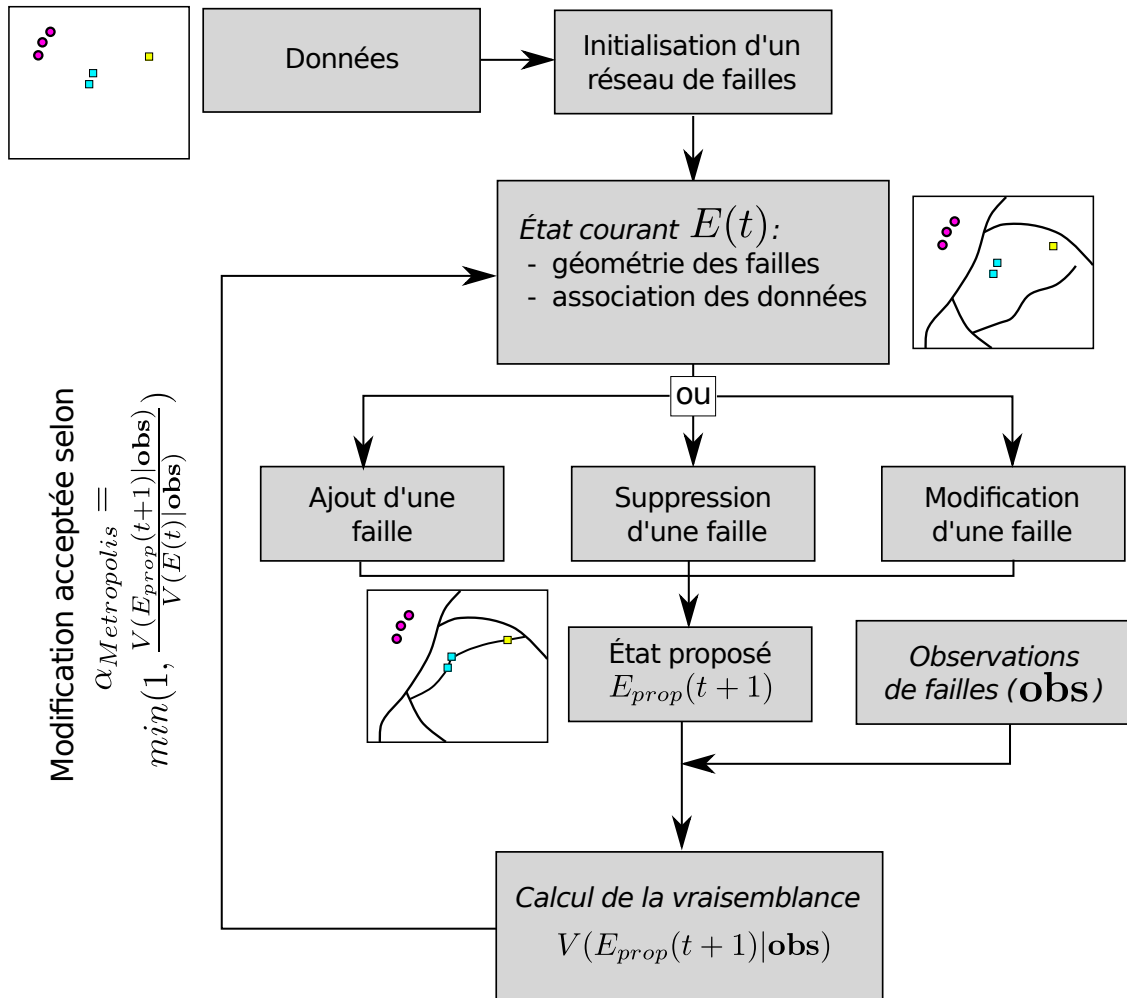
Données

Initialisation d'un réseau de failles

État courant $E(t)$:
- géométrie des failles
- association des données

ou

Ajout d'une faille

Suppression d'une faille

Modification d'une faille

État proposé $E_{prop}(t+1)$

Observations de failles ($\mathbf{obs}$)

Calcul de la vraisemblance $V(E_{prop}(t+1)|\mathbf{obs})$

Modification acceptée selon $\alpha_{Metropolis} = min(1, \frac{V(E_{prop}(t+1)|\mathbf{obs})}{V(E(t)|\mathbf{obs})})$